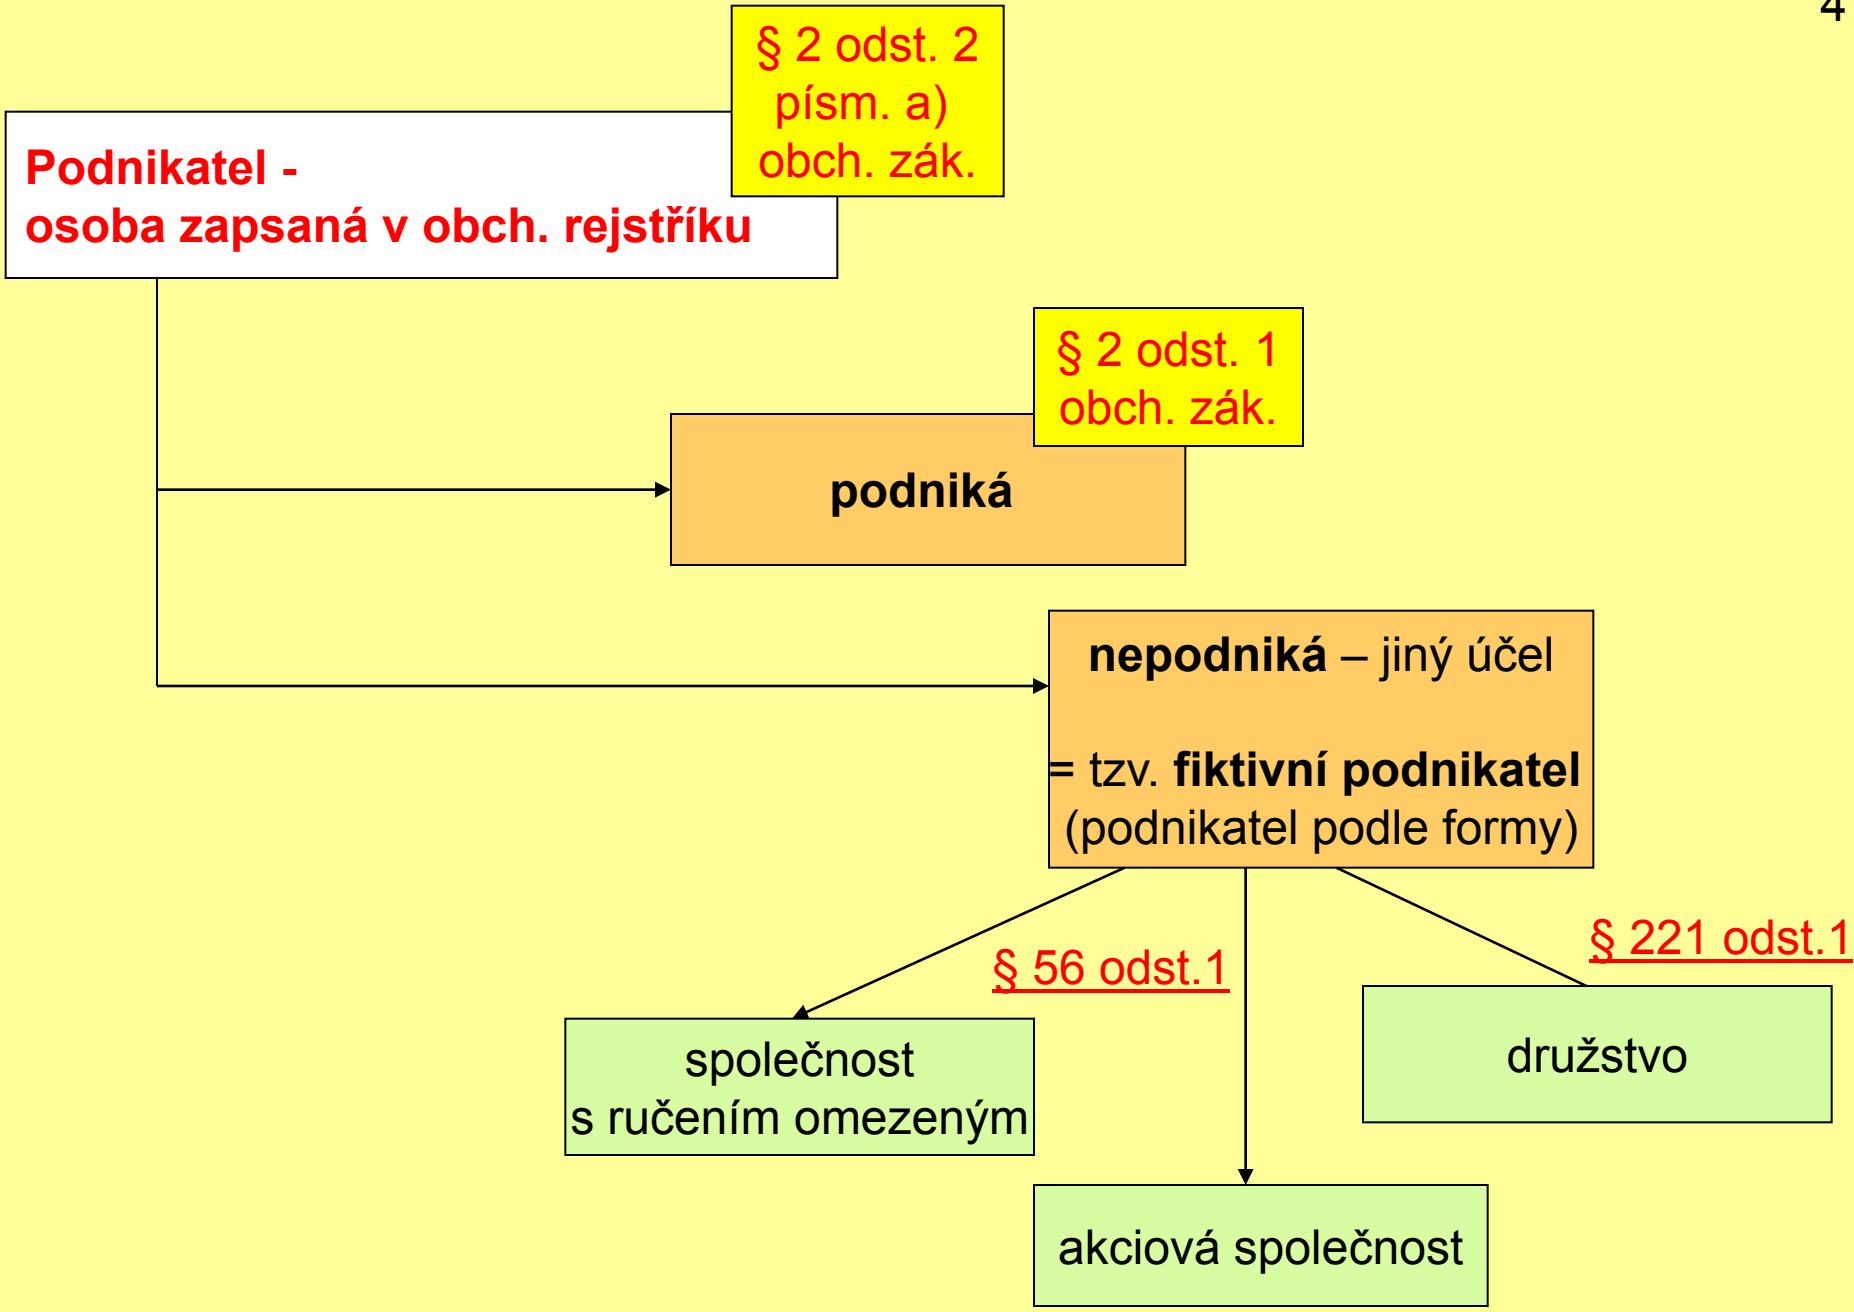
4

Podnikatel -
osoba zapsaná v obch. rejstříku

§ 2 odst. 2 písm. a) obch. zák.

§ 2 odst. 1 obch. zák.

podniká

nepodniká – jiný účel

= tzv. fiktivní podnikatel (podnikatel podle formy)

§ 56 odst.1

§ 221 odst.1

společnost s ručením omezeným

družstvo

akciová společnost